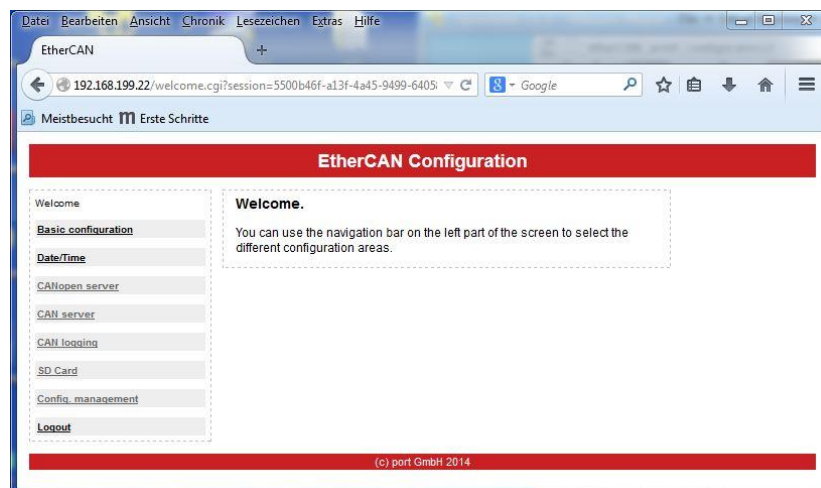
Datei Bearbeiten Ansicht Chronik Lesezeichen Extras Hilfe

EtherCAN

192.168.199.22/welcome.cgi?session=5500b46f-a13f-4a45-9499-6405

Google

Meistbesucht Erste Schritte

EtherCAN Configuration

Welcome
Basic configuration
Date/Time
CANopen server
CAN server
CAN logging
SD Card
Config. management
Logout

Welcome.

You can use the navigation bar on the left part of the screen to select the different configuration areas.

(c) port GmbH 2014